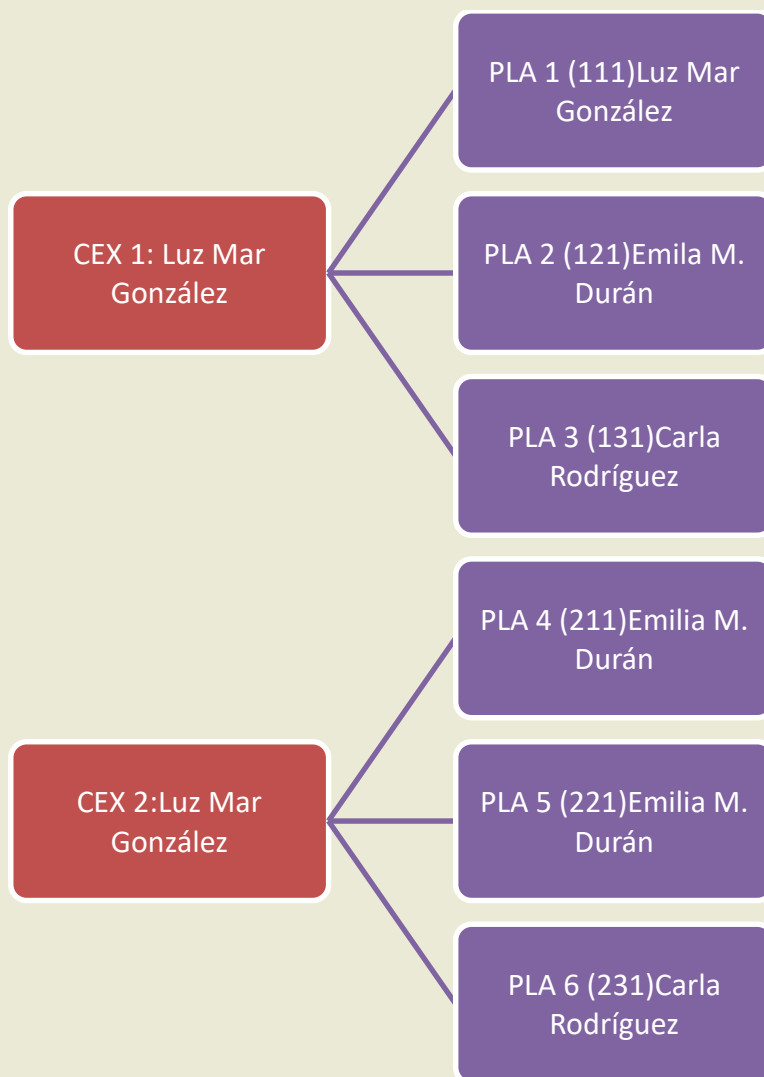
CEX 1: Luz Mar González

PLA 1 (111)Luz Mar González

PLA 2 (121)Emila M. Durán

PLA 3 (131)Carla Rodríguez

CEX 2:Luz Mar González

PLA 4 (211)Emilia M. Durán

PLA 5 (221)Emilia M. Durán

PLA 6 (231)Carla Rodríguez